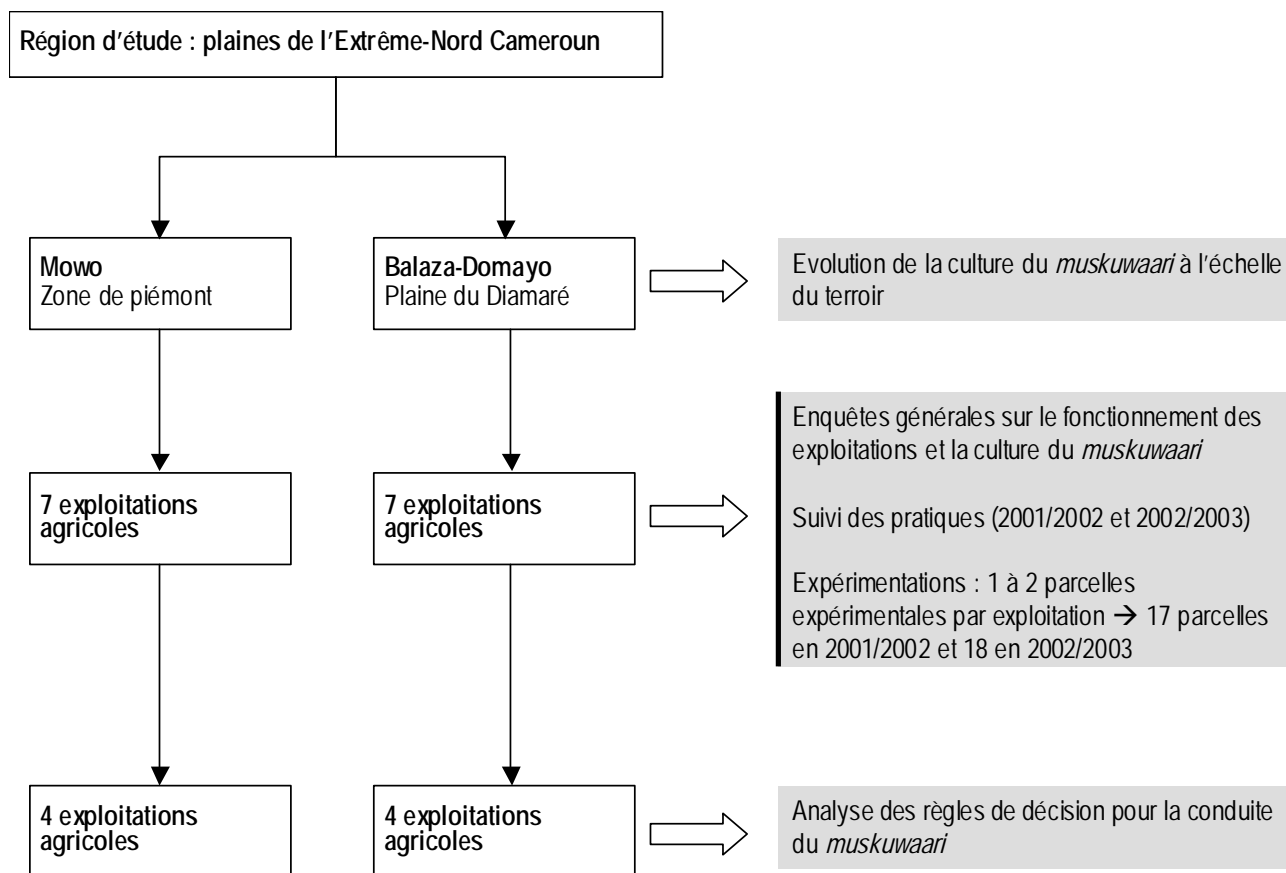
Région d'étude : plaines de l'Extrême-Nord Cameroun

Mowo
Zone de piémont

Balaza-Domayo
Plaine du Diamaré

Evolution de la culture du *muskuwaari* à l'échelle du terroir

7 exploitations agricoles

7 exploitations agricoles

Enquêtes générales sur le fonctionnement des exploitations et la culture du *muskuwaari*

Suivi des pratiques (2001/2002 et 2002/2003)

Expérimentations : 1 à 2 parcelles expérimentales par exploitation → 17 parcelles en 2001/2002 et 18 en 2002/2003

4 exploitations agricoles

4 exploitations agricoles

Analyse des règles de décision pour la conduite du *muskuwaari*